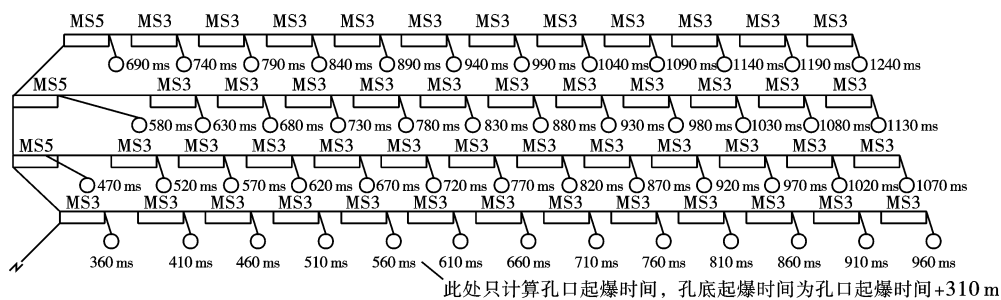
MS5 MS3 MS3 MS3 MS3 MS3 MS3 MS3 MS3 MS3 MS3 MS3

690 ms 740 ms 790 ms 840 ms 890 ms 940 ms 990 ms 1040 ms 1090 ms 1140 ms 1190 ms 1240 ms

MS5 MS3 MS3 MS3 MS3 MS3 MS3 MS3 MS3 MS3 MS3 MS3

580 ms 630 ms 680 ms 730 ms 780 ms 830 ms 880 ms 930 ms 980 ms 1030 ms 1080 ms 1130 ms

MS5 MS3 MS3 MS3 MS3 MS3 MS3 MS3 MS3 MS3 MS3 MS3 MS3

470 ms 520 ms 570 ms 620 ms 670 ms 720 ms 770 ms 820 ms 870 ms 920 ms 970 ms 1020 ms 1070 ms

MS3 MS3 MS3 MS3 MS3 MS3 MS3 MS3 MS3 MS3 MS3 MS3 MS3

360 ms 410 ms 460 ms 510 ms 560 ms 610 ms 660 ms 710 ms 760 ms 810 ms 860 ms 910 ms 960 ms

此处只计算孔口起爆时间，孔底起爆时间为孔口起爆时间+310 m